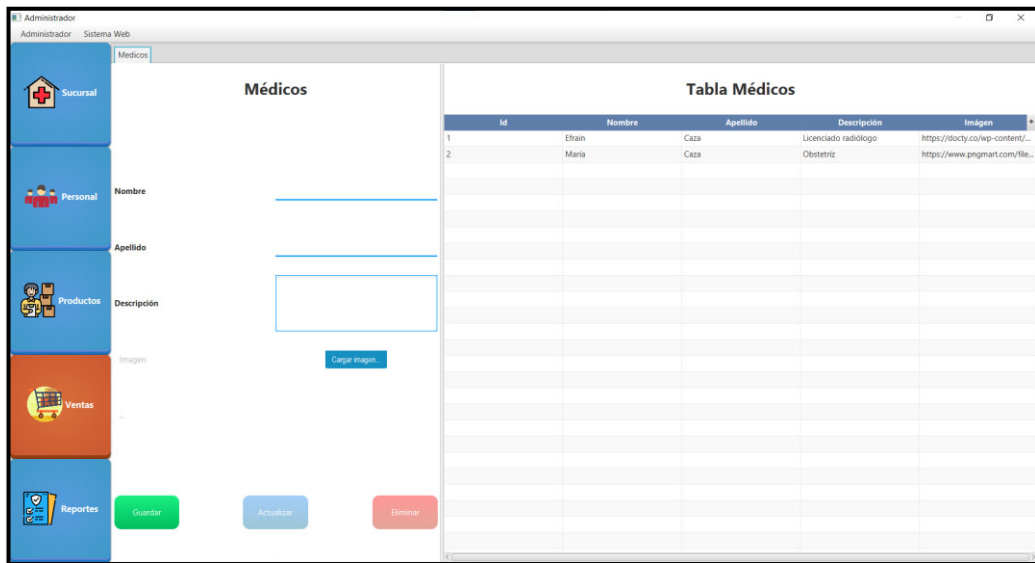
Administrador
Administrador Sistema Web

Medicos

Sucursal
Personal
Productos
Ventas
Reportes

Médicos

Nombre

Apellido

Descripción

Imagen

Cargar imagen...

...

Guardar
Actualizar
Eliminar

Tabla Médicos

| Id | Nombre | Apellido | Descripción | Imagen |
|---|---|---|---|---|
| 1 | Efrain | Caza | Licenciado radiólogo | https://docty.co/wp-content/... |
| 2 | Maria | Caza | Obstetriz | https://www.pngmart.com/file... |